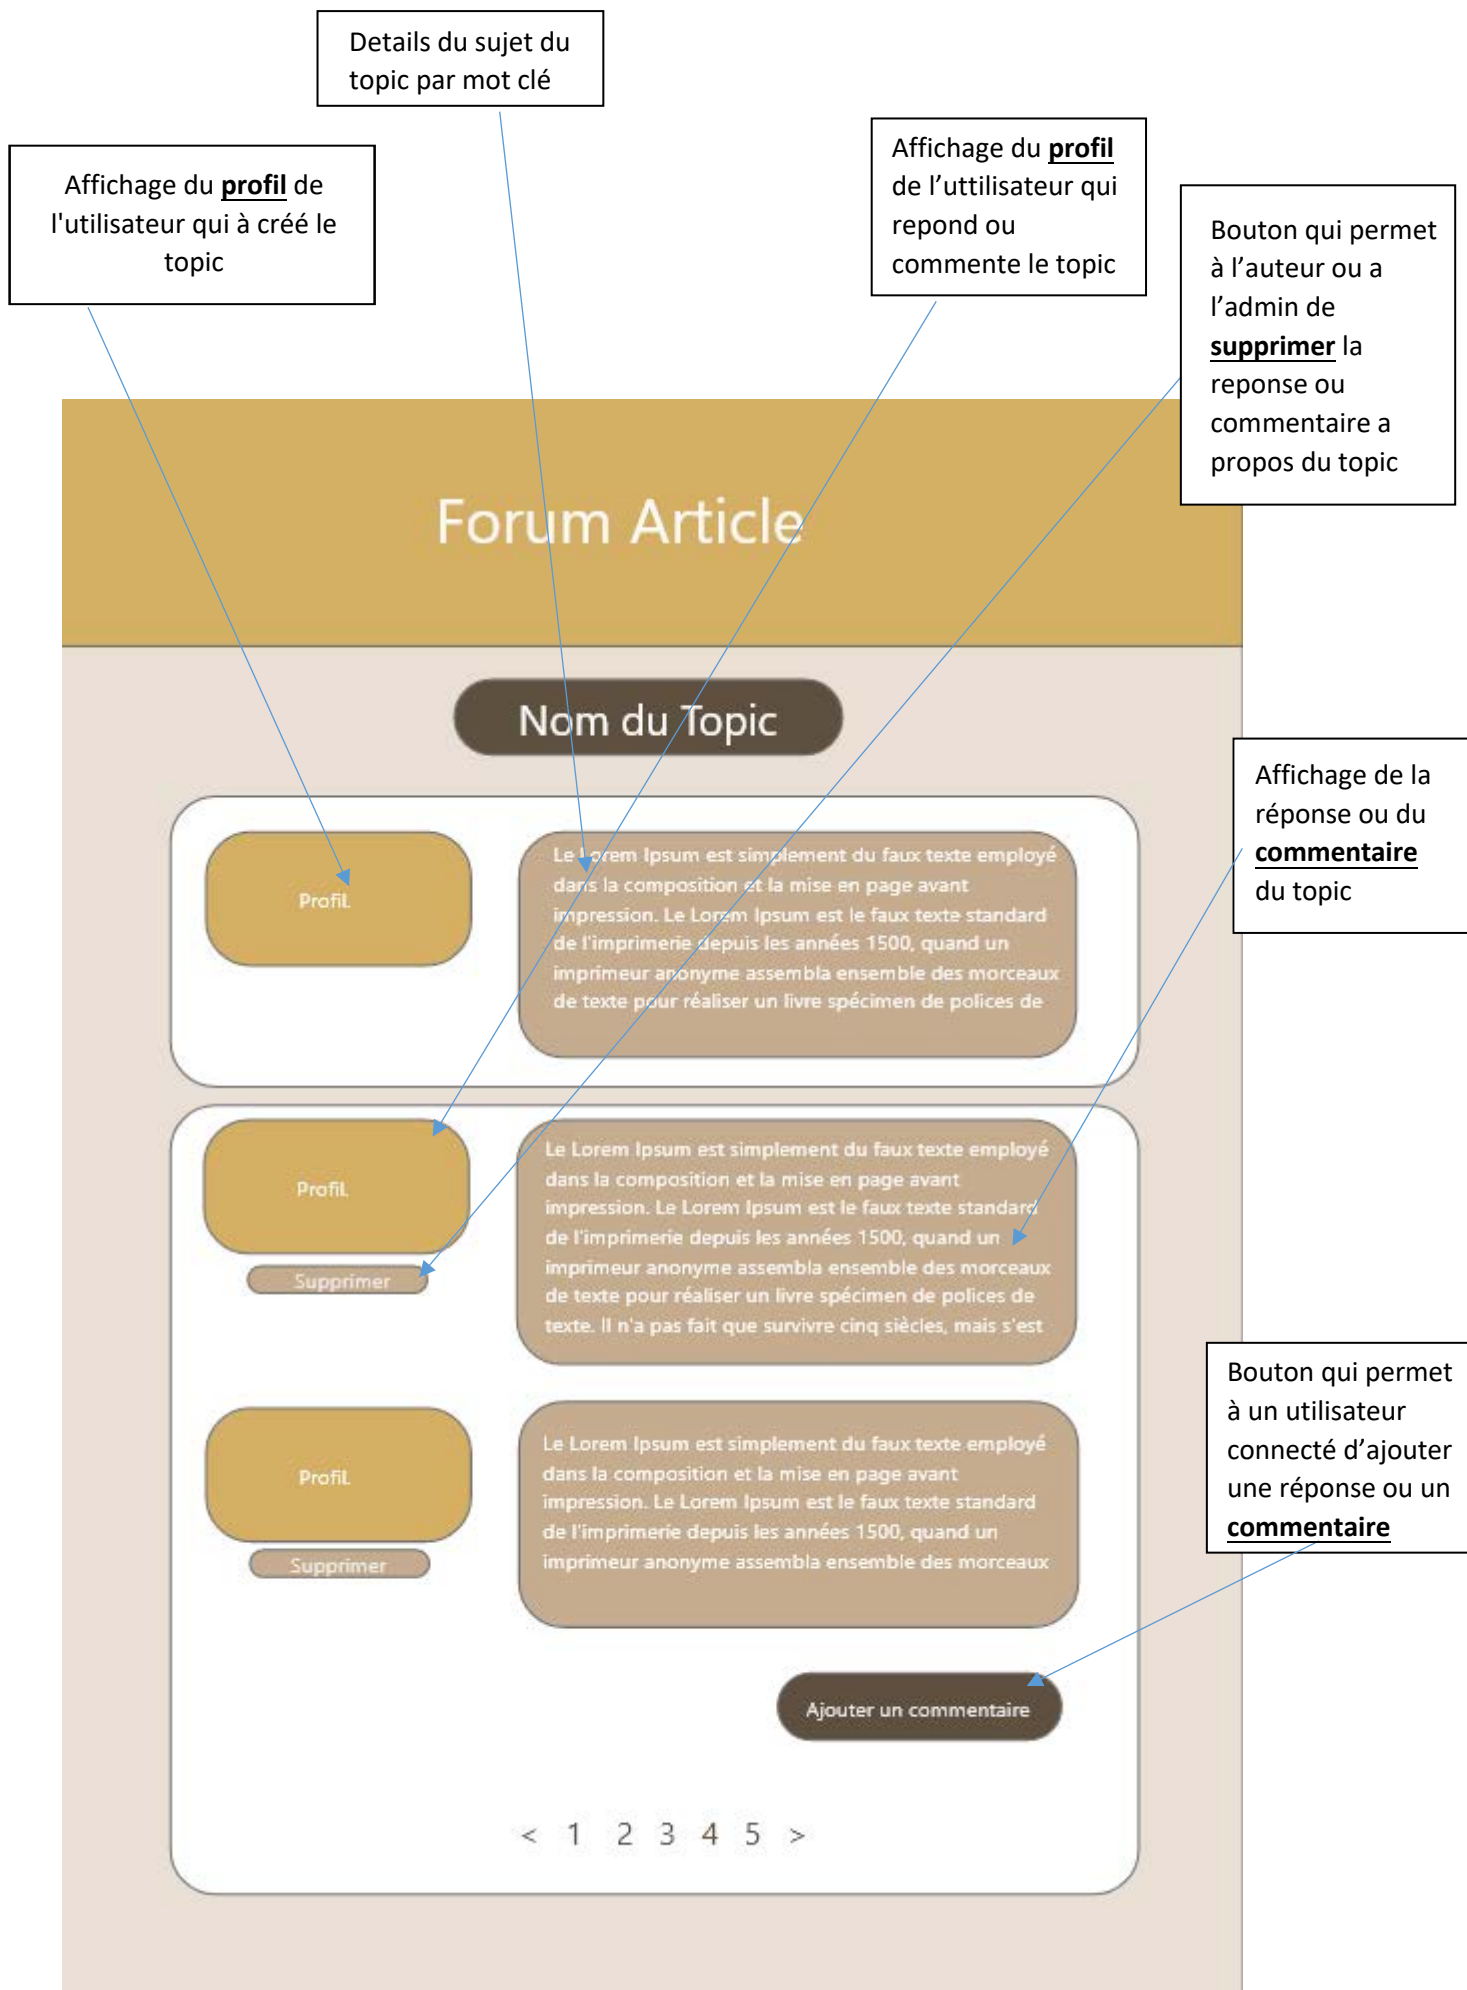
Details du sujet du topic par mot clé

Affichage du profil de l'utilisateur qui à créé le topic

Affichage du profil de l'uttilisateur qui repond ou commente le topic

Bouton qui permet à l'auteur ou a l'admin de supprimer la reponse ou commentaire a propos du topic

Forum Article

Nom du Topic

Affichage de la réponse ou du commentaire du topic

Profil

Le Lorem Ipsum est simplement du faux texte employé dans la composition et la mise en page avant impression. Le Lorem Ipsum est le faux texte standard de l'imprimerie depuis les années 1500, quand un imprimeur anonyme assembla ensemble des morceaux de texte pour réaliser un livre spécimen de polices de

Profil

Supprimer

Le Lorem Ipsum est simplement du faux texte employé dans la composition et la mise en page avant impression. Le Lorem Ipsum est le faux texte standard de l'imprimerie depuis les années 1500, quand un imprimeur anonyme assembla ensemble des morceaux de texte pour réaliser un livre spécimen de polices de texte. Il n'a pas fait que survivre cinq siècles, mais s'est

Bouton qui permet à un utilisateur connecté d'ajouter une réponse ou un commentaire

Profil

Supprimer

Le Lorem Ipsum est simplement du faux texte employé dans la composition et la mise en page avant impression. Le Lorem Ipsum est le faux texte standard de l'imprimerie depuis les années 1500, quand un imprimeur anonyme assembla ensemble des morceaux

Ajouter un commentaire

< 1 2 3 4 5 >